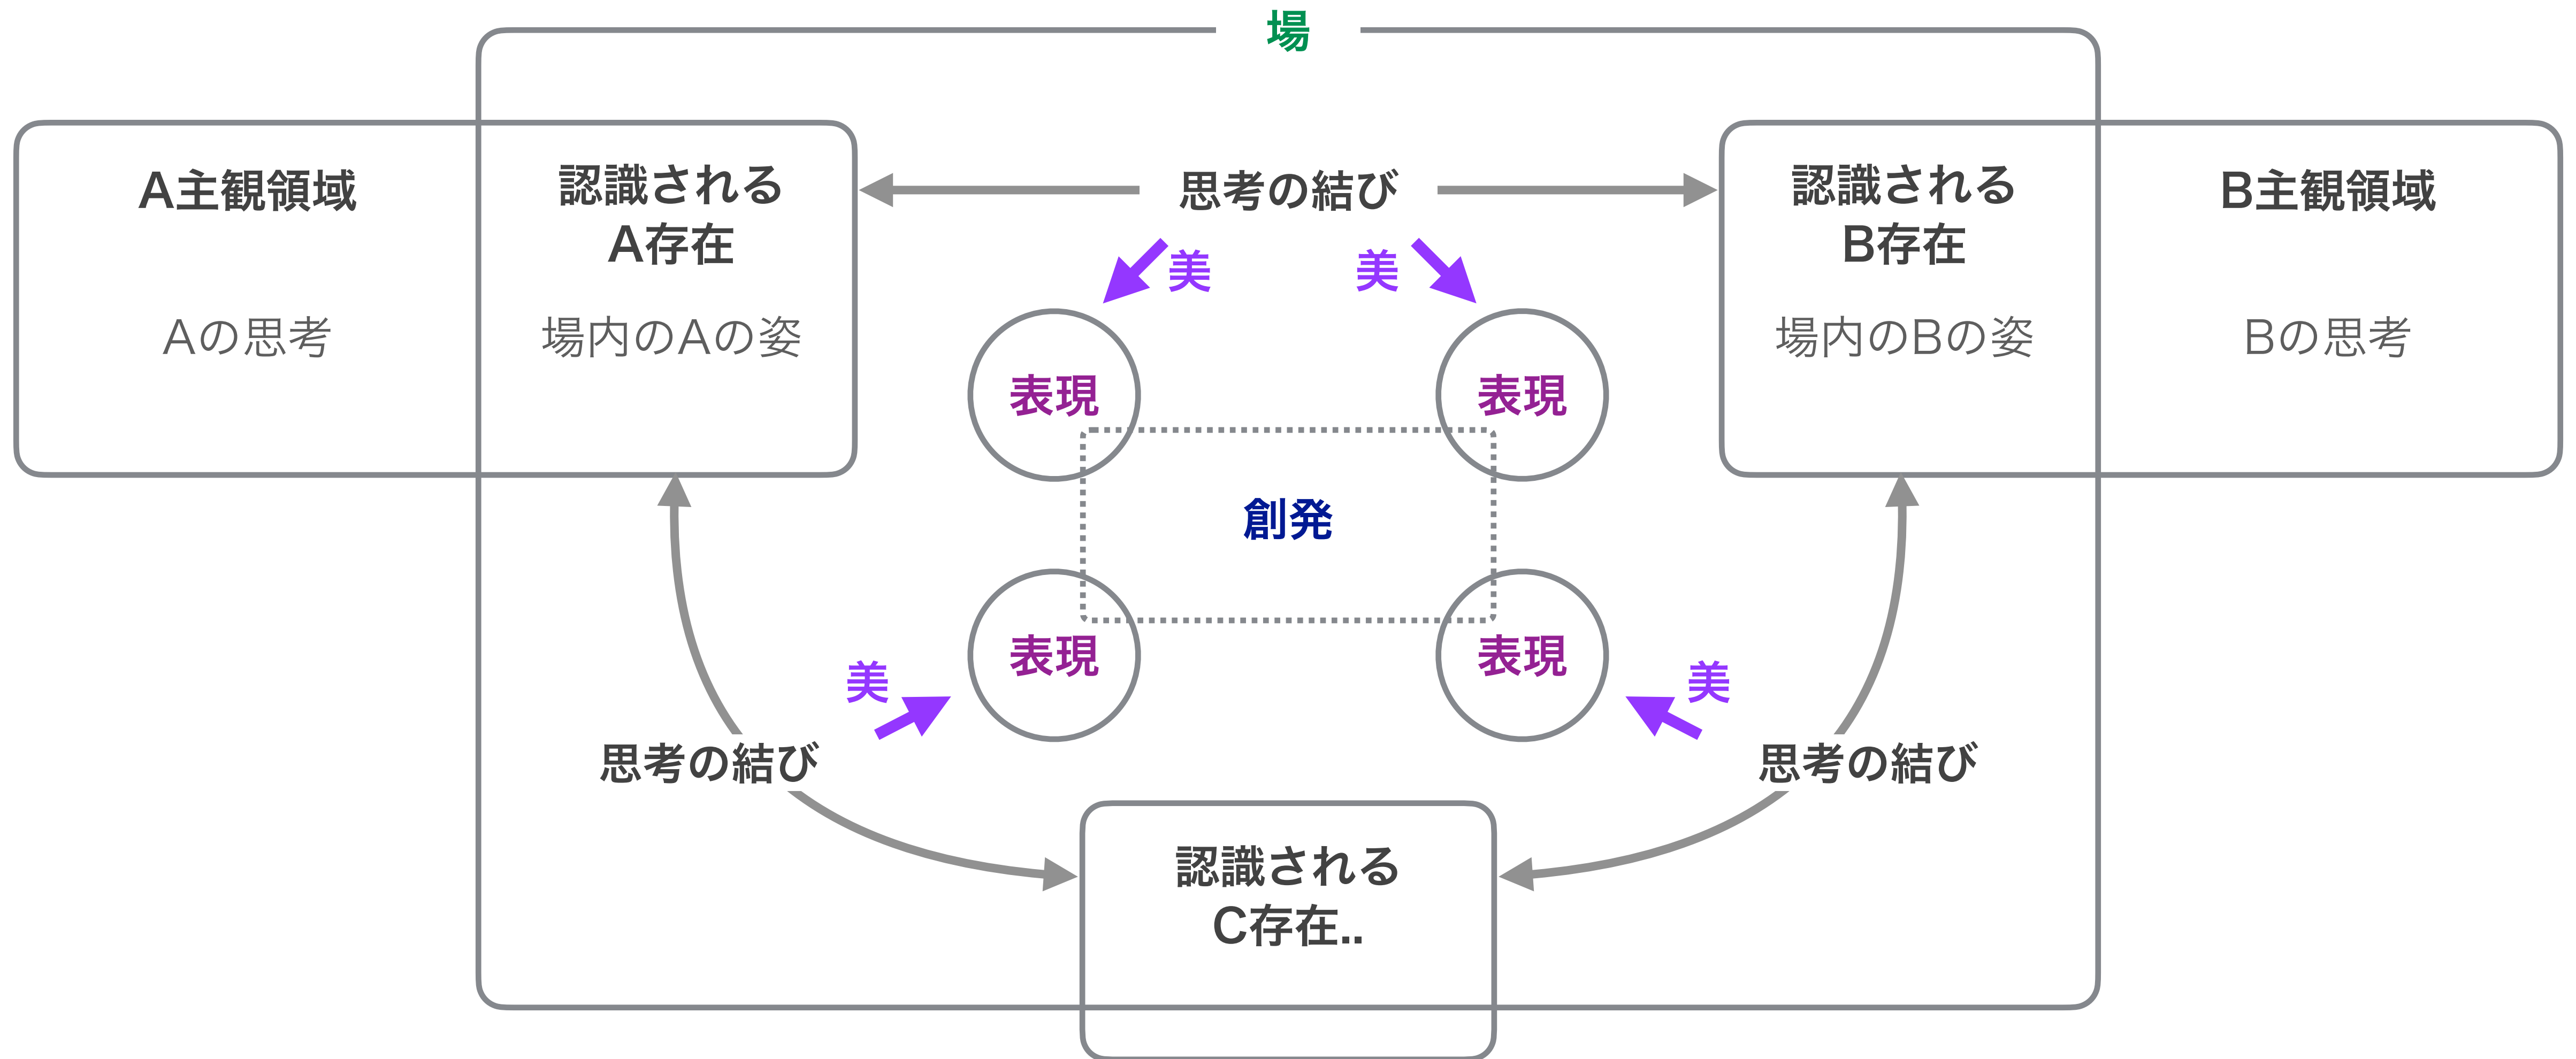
場

A主観領域

Aの思考

認識される
A存在

場内のAの姿

思考の結び

認識される
B存在

場内のBの姿

B主観領域

Bの思考

美

美

表現

表現

創発

表現

表現

美

美

思考の結び

思考の結び

認識される
C存在..